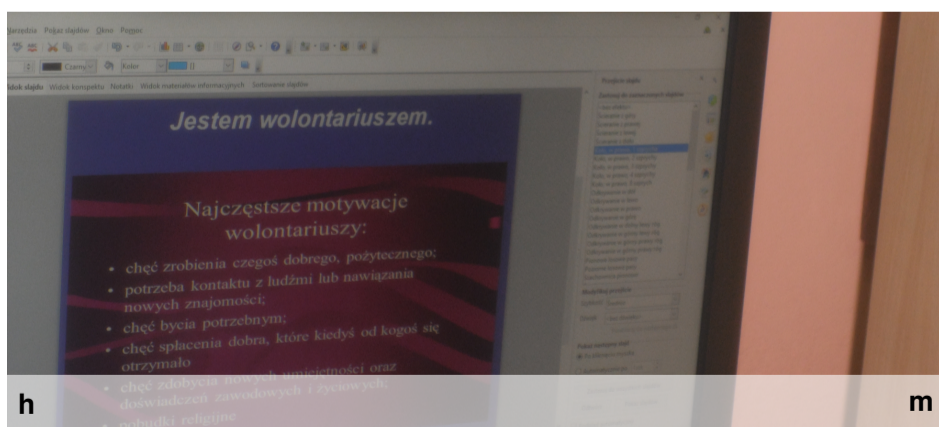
Narzędzia Pokaz slajdów Okno Pomoc

Czarny Kolor

Widok slajdu Widok konspektu Notatki Widok materiałów informacyjnych Sortowanie slajdów

Przejście slajdu

Jestem wolontariuszem.

Najczęstsze motywacje wolontariuszy:

• chęć zrobienia czegoś dobrego, pożytecznego;
• potrzeba kontaktu z ludźmi lub nawiązania nowych znajomości;
• chęć bycia potrzebnym;
• chęć spłacenia dobra, które kiedyś od kogoś się otrzymało
• chęć zdobycia nowych umiejętności oraz doświadczeń zawodowych i życiowych;
• pobudki religijne

h

m